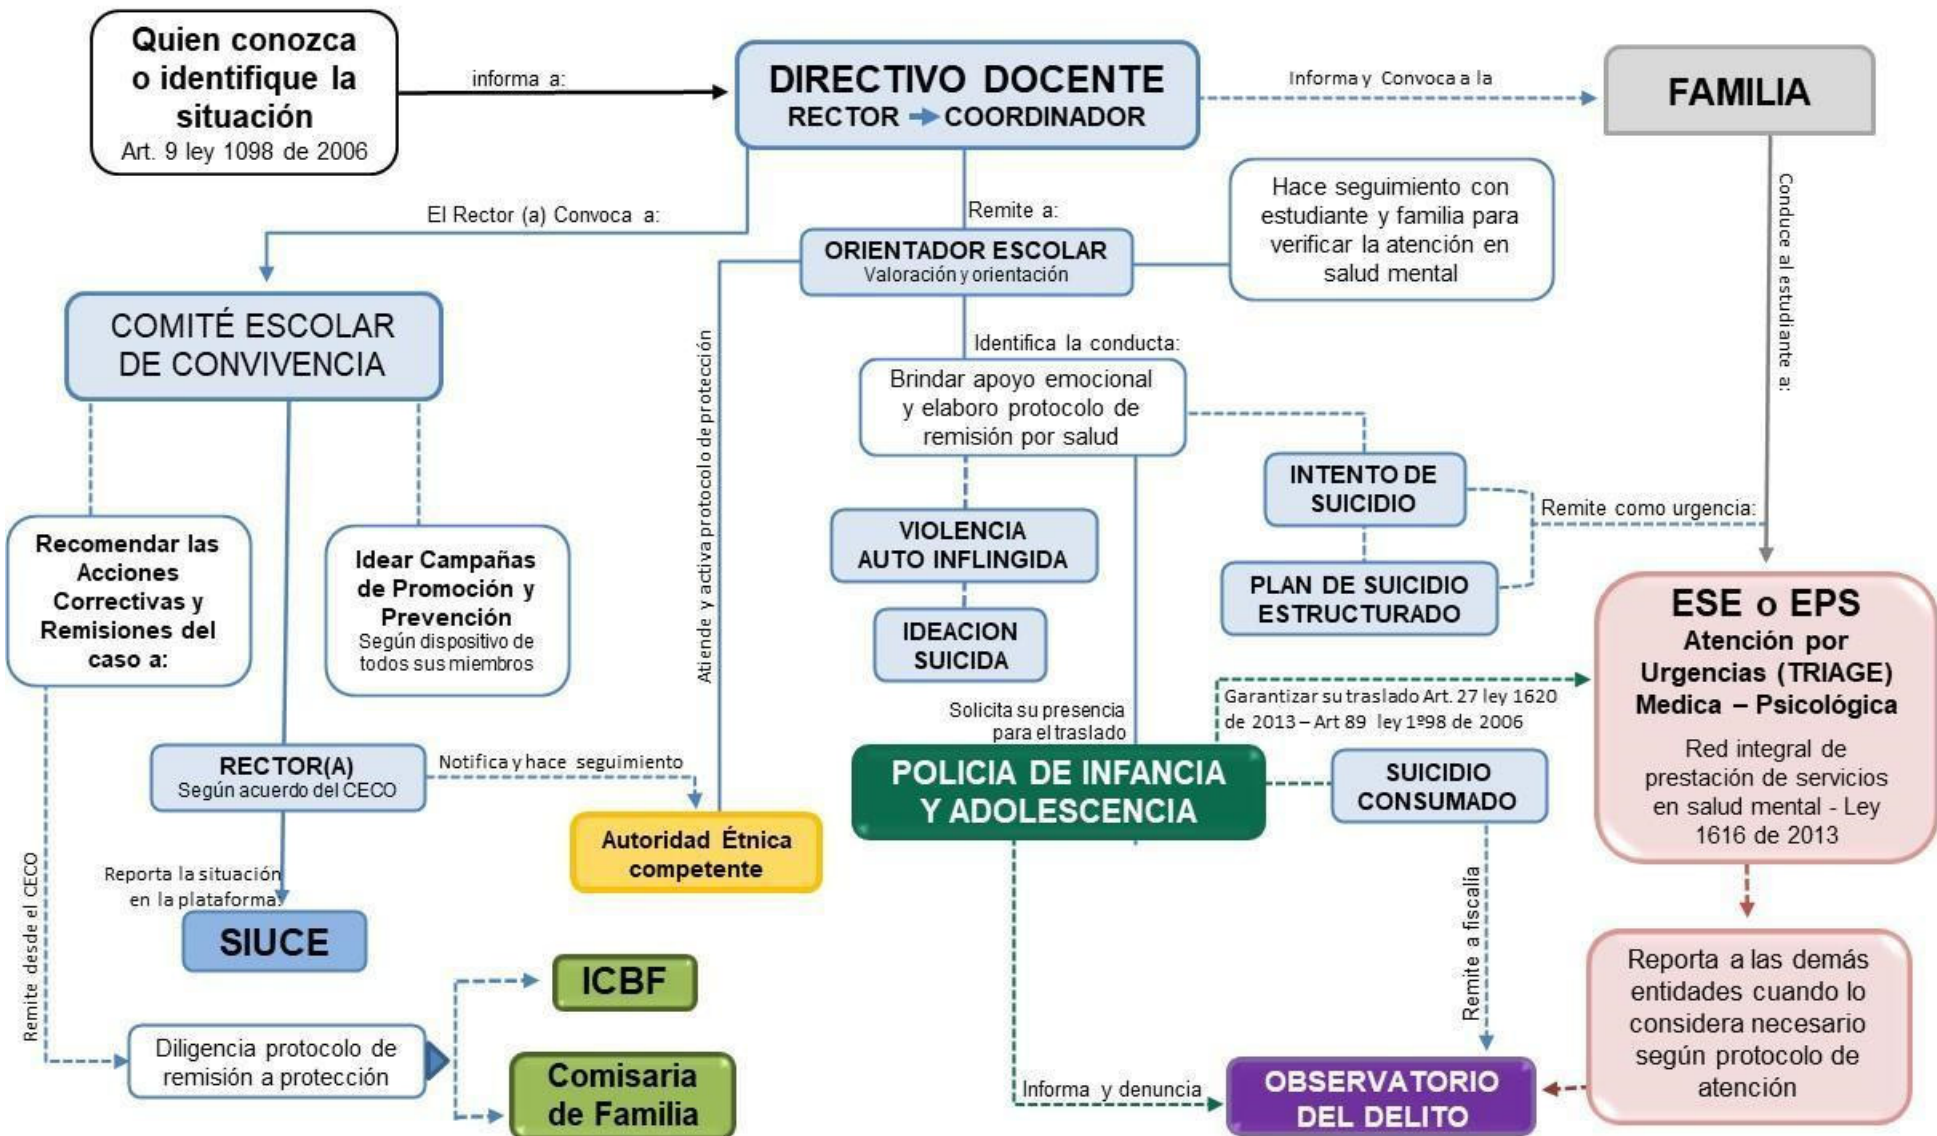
Quien conozca o identifique la situación
Art. 9 ley 1098 de 2006

informa a:

DIRECTIVO DOCENTE
RECTOR → COORDINADOR

Informa y Convoca a la

FAMILIA

Conduce al estudiante a:

El Rector (a) Convoca a:

Remite a:

ORIENTADOR ESCOLAR
Valoración y orientación

Hace seguimiento con estudiante y familia para verificar la atención en salud mental

COMITÉ ESCOLAR DE CONVIVENCIA

Atiende y activa protocolo de protección

Identifica la conducta:

Brindar apoyo emocional y elaboro protocolo de remisión por salud

INTENTO DE SUICIDIO

Remite como urgencia:

Recomendar las Acciones Correctivas y Remisiones del caso a:

Idear Campañas de Promoción y Prevención
Según dispositivo de todos sus miembros

VIOLENCIA AUTO INFLINGIDA

PLAN DE SUICIDIO ESTRUCTURADO

IDEACION SUICIDA

ESE o EPS
Atención por Urgencias (TRIAGE) Medica – Psicológica
Red integral de prestación de servicios en salud mental - Ley 1616 de 2013

Garantizar su traslado Art. 27 ley 1620 de 2013 – Art 89 ley 1º98 de 2006

Solicita su presencia para el traslado

RECTOR(A)
Según acuerdo del CECO

Notifica y hace seguimiento

POLICIA DE INFANCIA Y ADOLESCENCIA

SUICIDIO CONSUMADO

Autoridad Étnica competente

Reporta la situación en la plataforma:

SIUCE

Remite desde el CECO

Remite a fiscalia

ICBF

Reporta a las demás entidades cuando lo considera necesario según protocolo de atención

Diligencia protocolo de remisión a protección

Comisaria de Familia

Informa y denuncia

OBSERVATORIO DEL DELITO